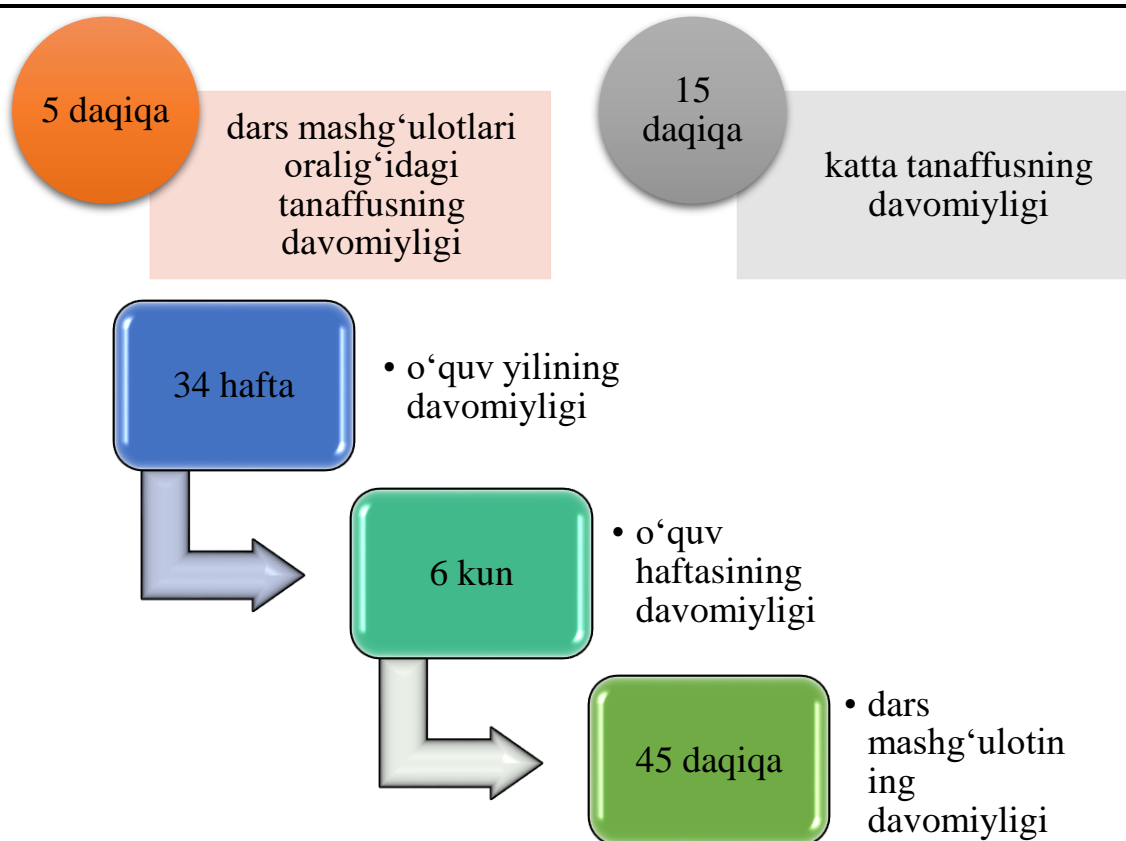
5 daqiqa

dars mashg‘ulotlari oralig‘idagi tanaffusning davomiyligi

15 daqiqa

katta tanaffusning davomiyligi

34 hafta

• o‘quv yilining davomiyligi

6 kun

• o‘quv haftasining davomiyligi

45 daqiqa

• dars mashg‘ulotin ing davomiyligi